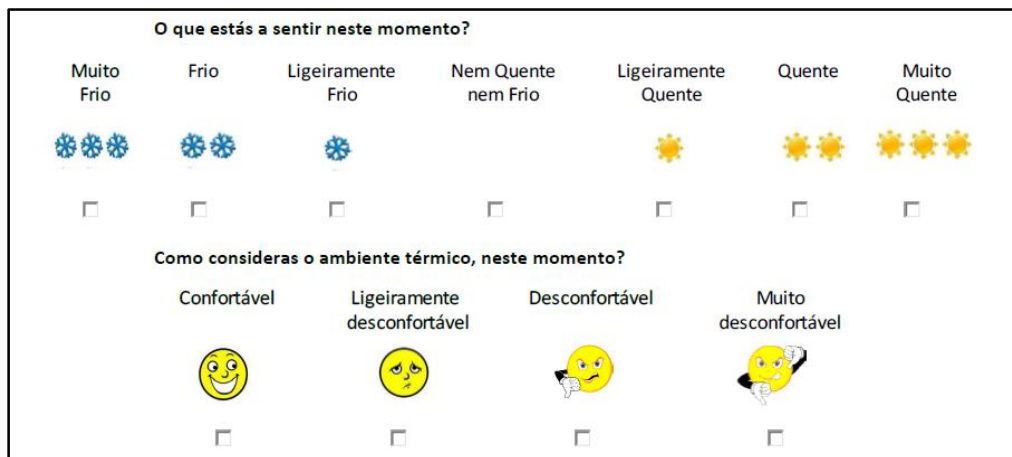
O que estás a sentir neste momento?

| Muito Frio | Frio | Ligeiramente Frio | Nem Quente nem Frio | Ligeiramente Quente | Quente | Muito Quente |
|---|---|---|---|---|---|---|

Como consideras o ambiente térmico, neste momento?

| Confortável | Ligeiramente desconfortável | Desconfortável | Muito desconfortável |
|---|---|---|---|